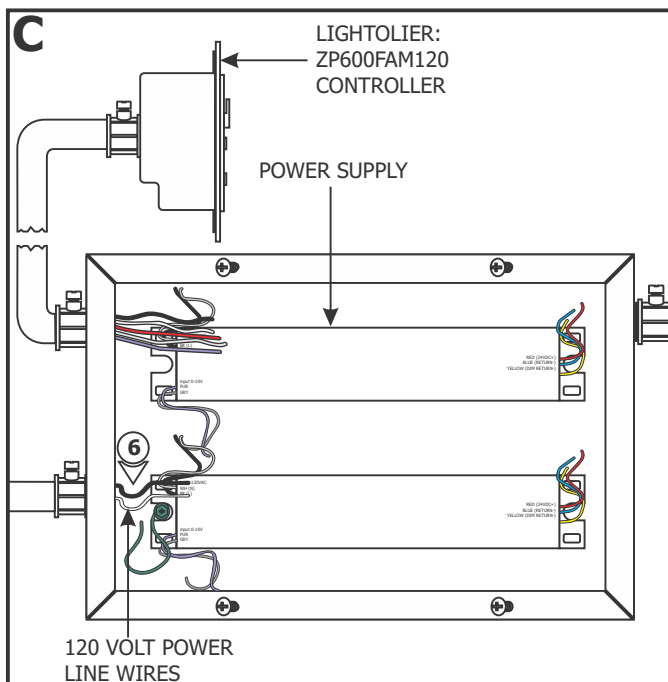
C

LIGHTOLIER: ZP600FAM120 CONTROLLER

POWER SUPPLY

RED (24VDC+)
BLUE (RETURN-)
YELLOW (DIM RETURN-)

input 0-10V
PUR
GRY

6

120VAC
WH (N)
BK (L)

RED (24VDC+)
BLUE (RETURN-)
YELLOW (DIM RETURN-)

input 0-10V
PUR
GRY

120 VOLT POWER LINE WIRES